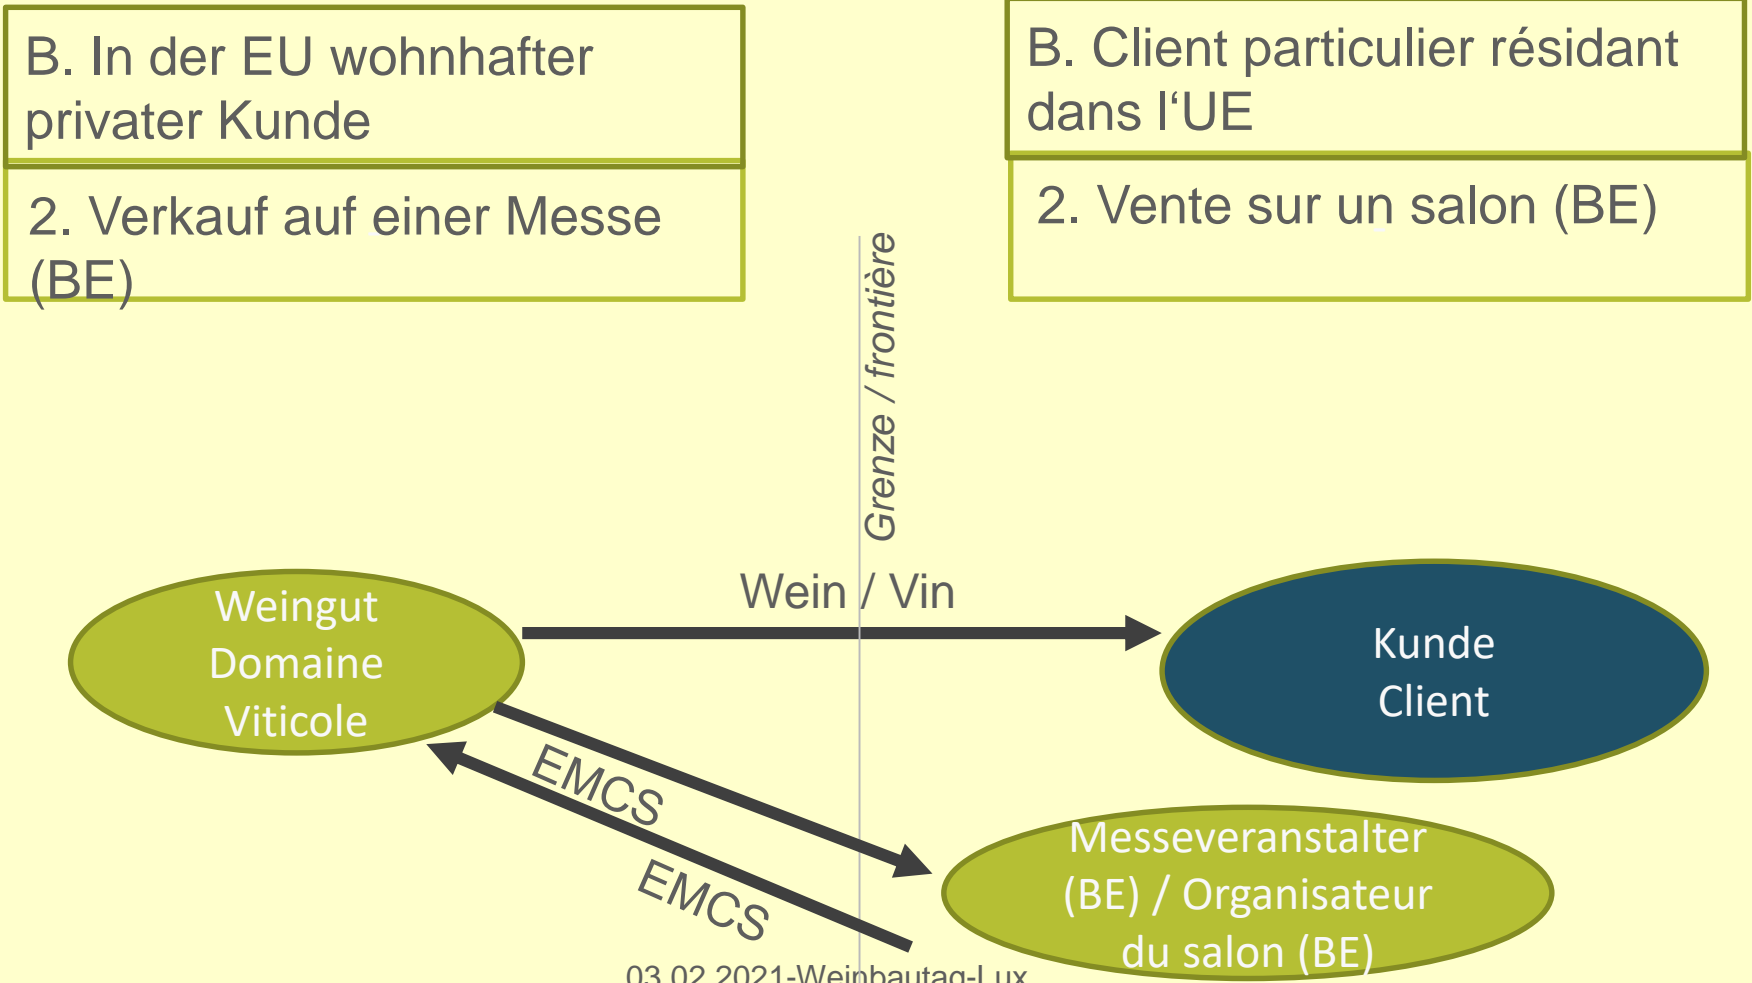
B. In der EU wohnhafter privater Kunde

2. Verkauf auf einer Messe (BE)

B. Client particulier résidant dans l‘UE

2. Vente sur un salon (BE)

Grenze / frontière

Wein / Vin

Weingut Domaine Viticole

Kunde Client

EMCS

EMCS

Messeveranstalter (BE) / Organisateur du salon (BE)

03.02.2021-Weinbautag-Lux